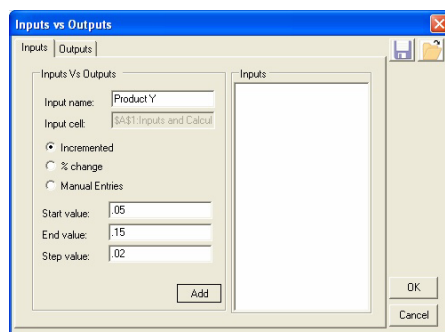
Inputs vs Outputs

Inputs | Outputs

Inputs Vs Outputs

Input name: Product Y

Input cell: $A$1:Inputs and Calcul

Incremented

% change

Manual Entries

Start value: .05

End value: .15

Step value: .02

Add

Inputs

OK

Cancel